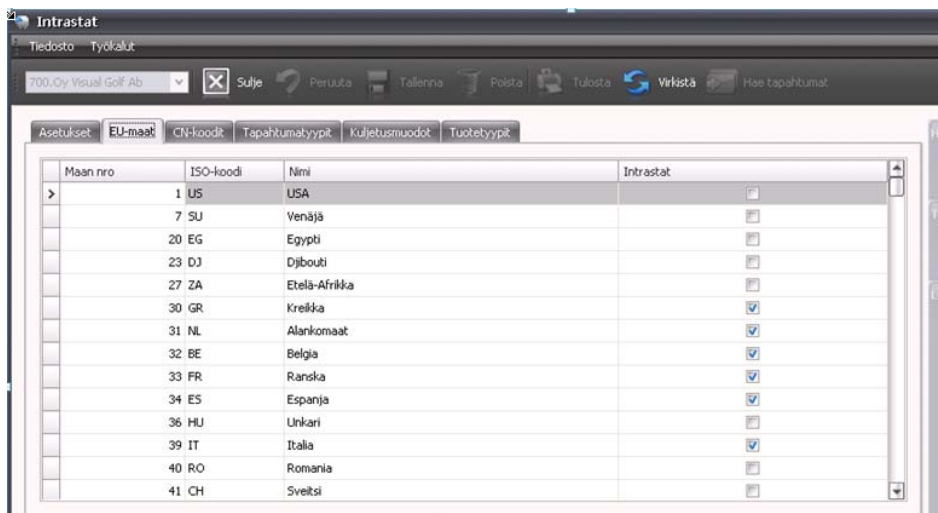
Intrastat

Tiedosto Työkalut

700.Oy Visual Golf Ab

Sulje Peruuta Tallenna Poista Tulosta Virkistä Hae tapahtumat

Asetukset EU-maat CN-koodit Tapahtumatyypit Kuljetusmuodot Tuotetyypit

| | Maan nro | ISO-koodi | Nimi | Intrastat |
|---|---|---|---|---|
| > | 1 | US | USA | ☐ |
| | 7 | SU | Venäjä | ☐ |
| | 20 | EG | Egypti | ☐ |
| | 23 | DJ | Djibouti | ☐ |
| | 27 | ZA | Etelä-Afrikka | ☐ |
| | 30 | GR | Kreikka | ☑ |
| | 31 | NL | Alankomaat | ☑ |
| | 32 | BE | Belgia | ☑ |
| | 33 | FR | Ranska | ☑ |
| | 34 | ES | Espanja | ☑ |
| | 36 | HU | Unkari | ☐ |
| | 39 | IT | Italia | ☑ |
| | 40 | RO | Romania | ☐ |
| | 41 | CH | Sveitsi | ☐ |